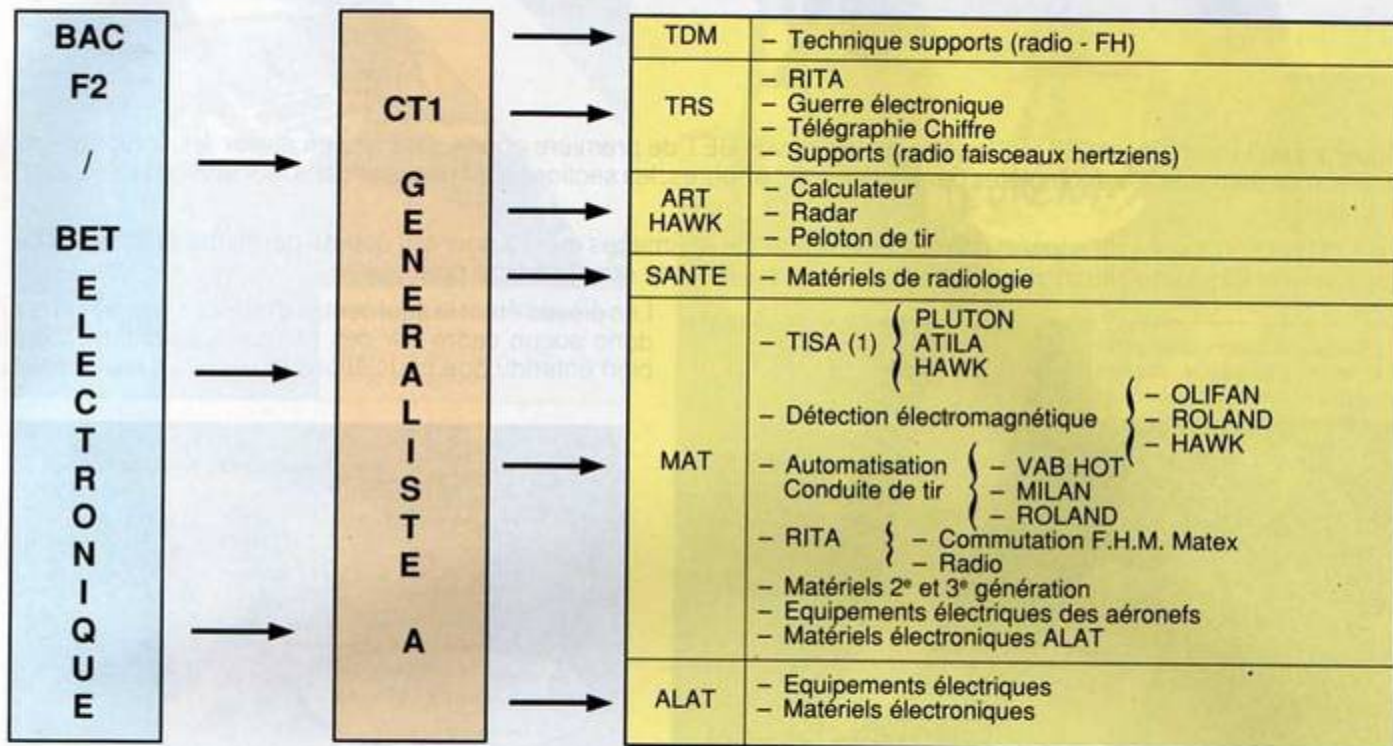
BAC
F2
/
BET
E
L
E
C
T
R
O
N
I
Q
U
E

CT1
G
E
N
E
R
A
L
I
S
T
E
A

| | |
|---|---|
| TDM | – Technique supports (radio - FH) |
| TRS | – RITA<br>– Guerre électronique<br>– Télégraphie Chiffre<br>– Supports (radio faisceaux hertziens) |
| ART HAWK | – Calculateur<br>– Radar<br>– Peloton de tir |
| SANTE | – Matériels de radiologie |
| MAT | – TISA (1) { PLUTON ATILA HAWK<br>– Détection électromagnétique { – OLIFAN – ROLAND – HAWK<br>– Automatisation Conduite de tir { – VAB HOT – MILAN – ROLAND<br>– RITA { – Commutation F.H.M. Matex – Radio<br>– Matériels 2$^e$ et 3$^e$ génération<br>– Equipements électriques des aéronefs<br>– Matériels électroniques ALAT |
| ALAT | – Equipements électriques<br>– Matériels électroniques |